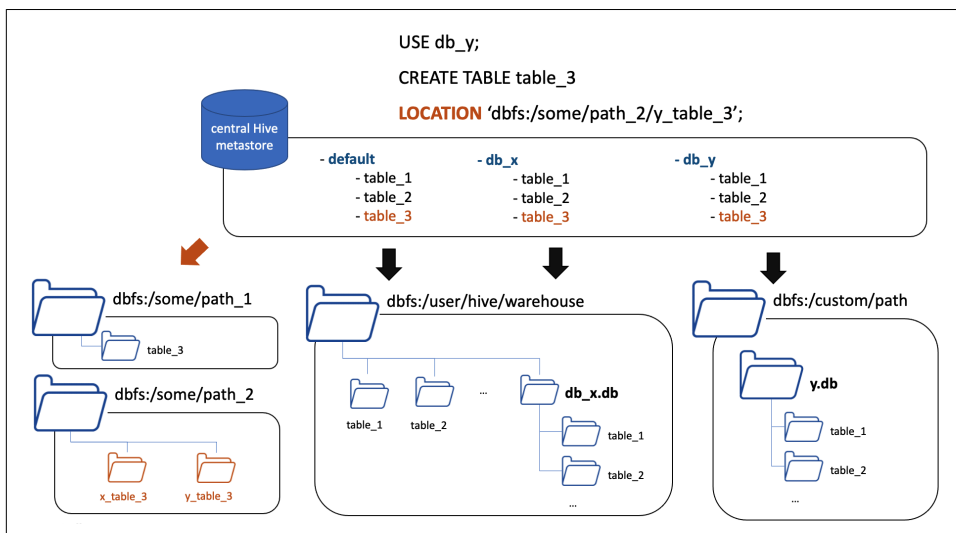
USE db_y;

CREATE TABLE table_3

LOCATION 'dbfs:/some/path_2/y_table_3';

central Hive metastore

- default
- table_1
- table_2
- table_3

- db_x
- table_1
- table_2
- table_3

- db_y
- table_1
- table_2
- table_3

dbfs:/some/path_1

table_3

dbfs:/some/path_2

x_table_3

y_table_3

dbfs:/user/hive/warehouse

table_1

table_2

...

db_x.db

table_1

table_2

...

dbfs:/custom/path

y.db

table_1

table_2

...